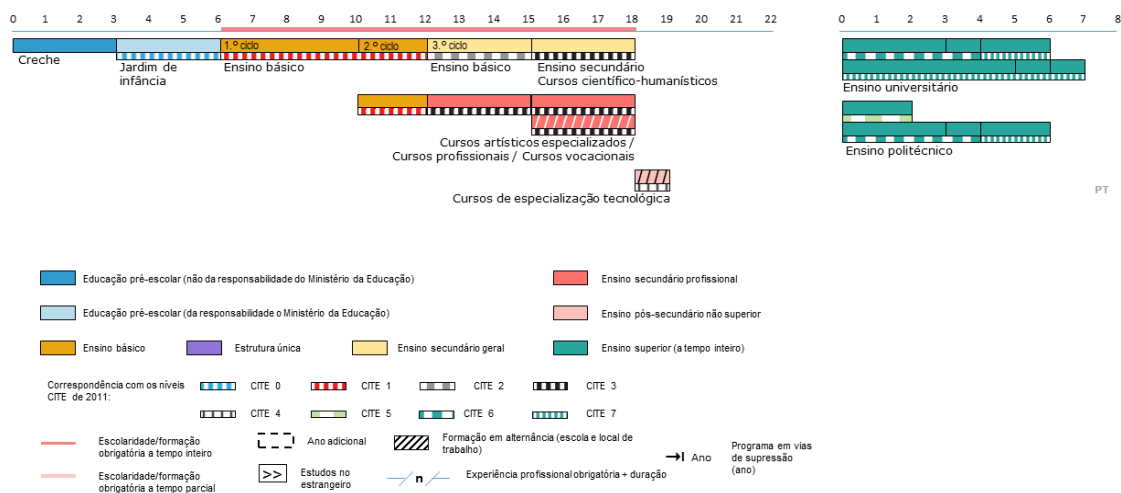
0 1 2 3 4 5 6 7 8 9 10 11 12 13 14 15 16 17 18 19 20 21 22

0 1 2 3 4 5 6 7 8

1.º ciclo
2.º ciclo
3.º ciclo

Creche
Jardim de infância
Ensino básico
Ensino básico
Ensino secundário
Cursos científico-humanísticos

Ensino universitário

Cursos artísticos especializados / Cursos profissionais / Cursos vocacionais

Ensino politécnico

Cursos de especialização tecnológica

PT

Educação pré-escolar (não da responsabilidade do Ministério da Educação)
Ensino secundário profissional
Educação pré-escolar (da responsabilidade o Ministério da Educação)
Ensino pós-secundário não superior
Ensino básico
Estrutura única
Ensino secundário geral
Ensino superior (a tempo inteiro)

Correspondência com os níveis CITE de 2011:
CITE 0
CITE 1
CITE 2
CITE 3
CITE 4
CITE 5
CITE 6
CITE 7

Escolaridade/formação obrigatória a tempo inteiro
Ano adicional
Formação em alternância (escola e local de trabalho)
Ano
Programa em vias de supressão (ano)
Escolaridade/formação obrigatória a tempo parcial
>> Estudos no estrangeiro
n Experiência profissional obrigatória + duração